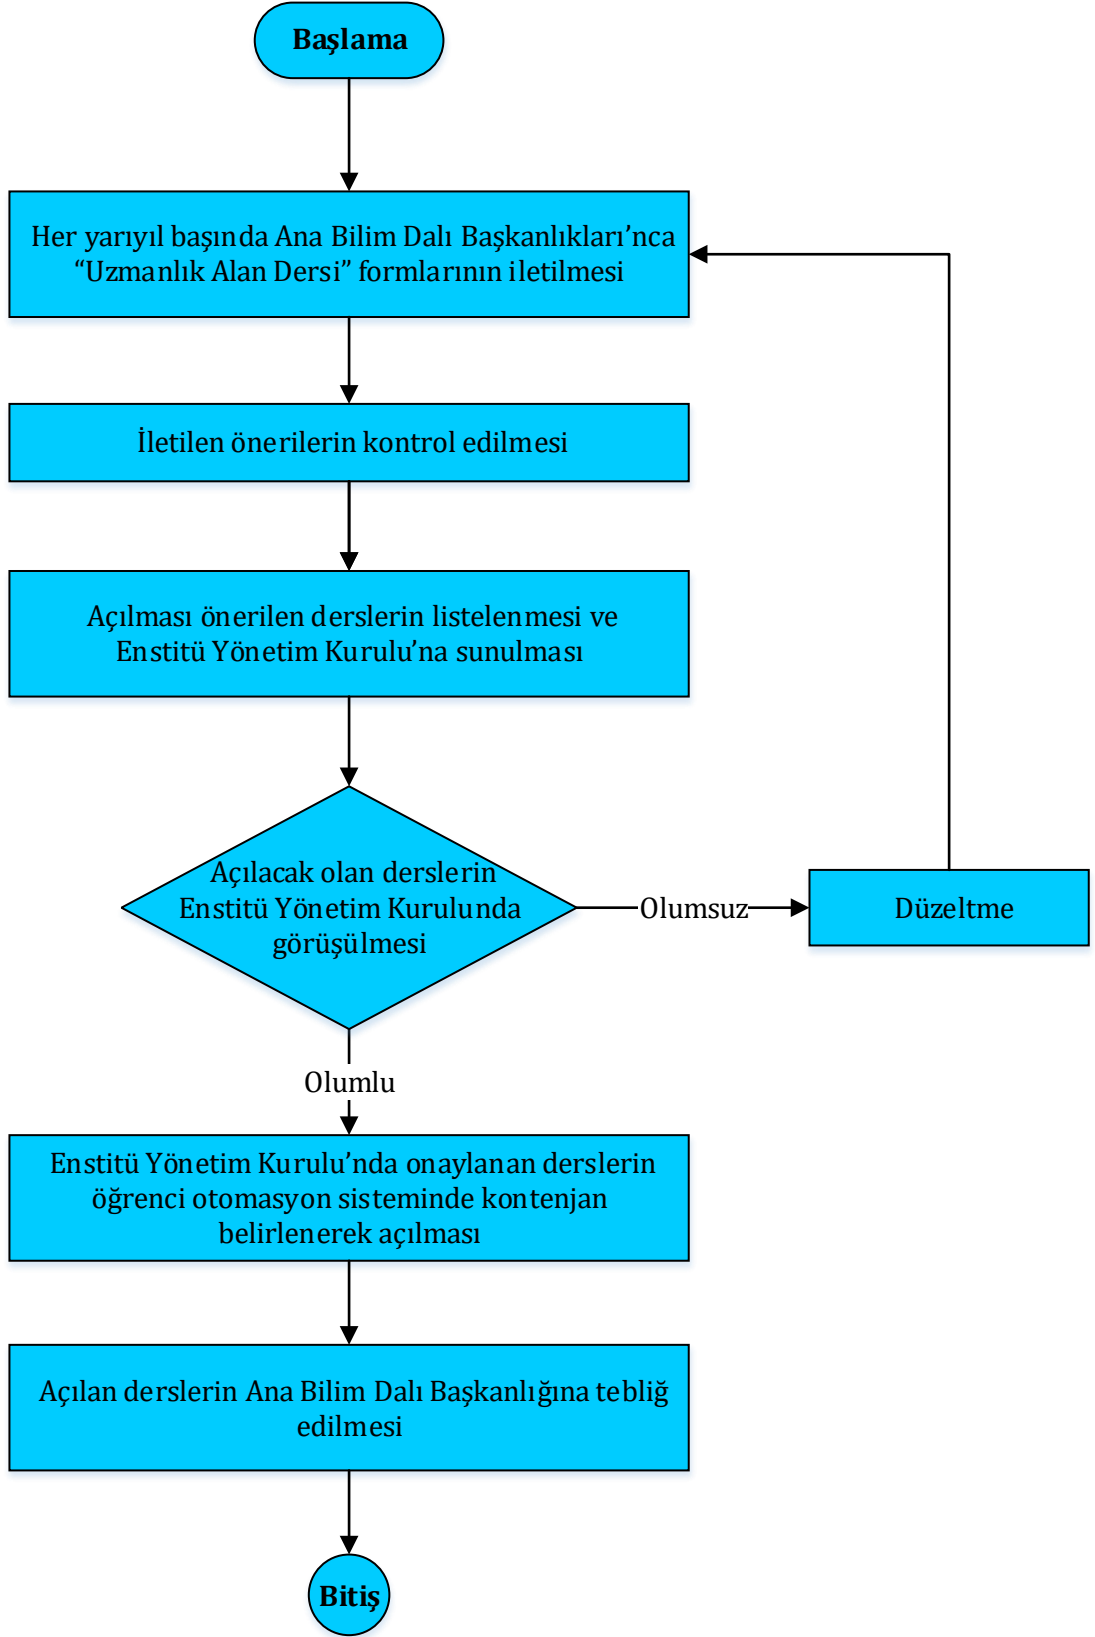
Başlama

Her yarıyıl başında Ana Bilim Dalı Başkanlıkları'nca "Uzmanlık Alan Dersi" formlarının iletilmesi

İletilen önerilerin kontrol edilmesi

Açılması önerilen derslerin listelenmesi ve Enstitü Yönetim Kurulu'na sunulması

Açılacak olan derslerin Enstitü Yönetim Kurulunda görüşülmesi

Olumsuz

Düzeltme

Olumlu

Enstitü Yönetim Kurulu'nda onaylanan derslerin öğrenci otomasyon sisteminde kontenjan belirlenerek açılması

Açılan derslerin Ana Bilim Dalı Başkanlığına tebliğ edilmesi

Bitiş